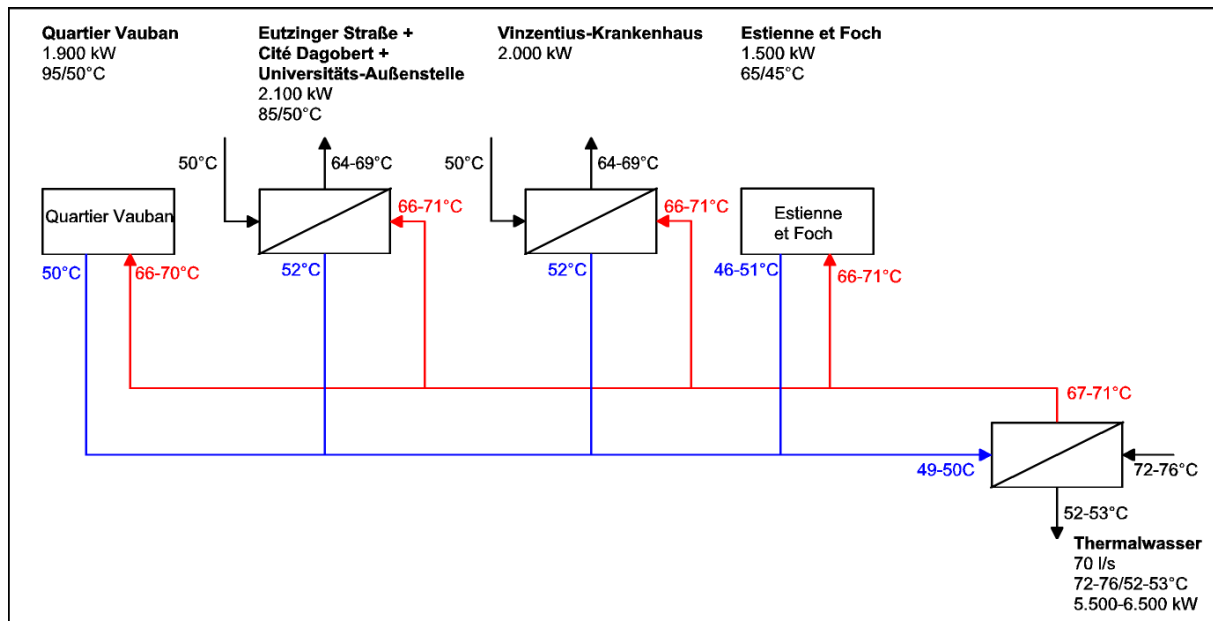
Quartier Vauban
1.900 kW
95/50°C

Eutzinger Straße +
Cité Dagobert +
Universitäts-Außenstelle
2.100 kW
85/50°C

Vinzentius-Krankenhaus
2.000 kW

Estienne et Foch
1.500 kW
65/45°C

50°C
64-69°C
50°C
64-69°C

Quartier Vauban
66-71°C
66-71°C
Estienne et Foch

50°C
66-70°C
52°C
52°C
46-51°C
66-71°C

67-71°C

49-50C
72-76°C
52-53°C

Thermalwasser
70 l/s
72-76/52-53°C
5.500-6.500 kW